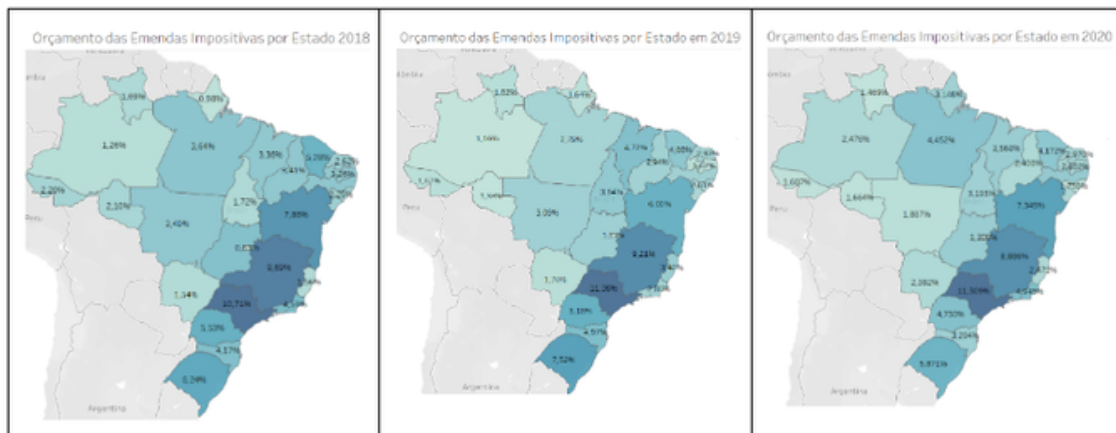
Orçamento das Emendas Impositivas por Estado 2018

1,69%
0,98%
1,28%
2,64%
3,36%
4,41%
3,78%
2,20%
2,10%
2,40%
1,72%
7,88%
0,63%
8,89%
1,14%
10,71%
5,53%
4,17%
6,24%
Peru
Argentina

Orçamento das Emendas Impositivas por Estado em 2019

1,62%
1,64%
1,14%
2,75%
4,77%
2,94%
4,08%
3,64%
3,08%
6,05%
9,21%
1,70%
11,20%
3,10%
4,97%
7,52%
Peru
Argentina

Orçamento das Emendas Impositivas por Estado em 2020

1,469%
1,188%
2,476%
4,452%
2,560%
2,400%
4,172%
1,602%
1,664%
1,807%
3,101%
7,345%
1,203%
8,886%
2,082%
11,309%
4,750%
3,204%
5,871%
Peru
Argentina